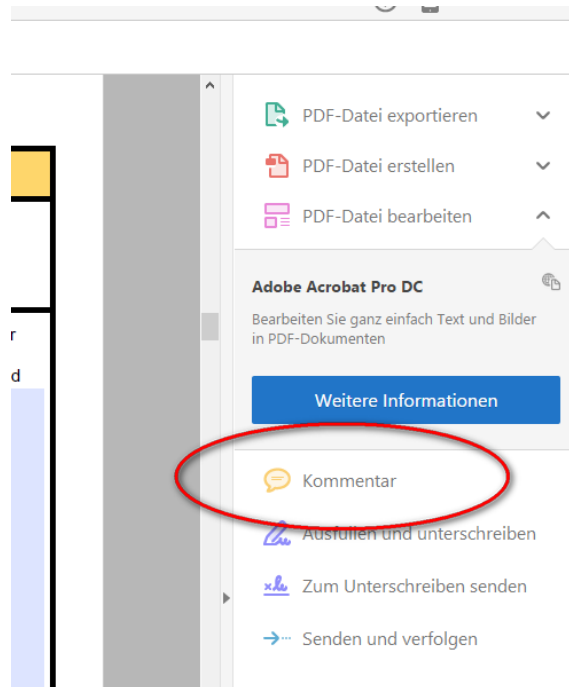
PDF-Datei exportieren
PDF-Datei erstellen
PDF-Datei bearbeiten

Adobe Acrobat Pro DC

Bearbeiten Sie ganz einfach Text und Bilder in PDF-Dokumenten

Weitere Informationen

Kommentar
Ausfüllen und unterschreiben
Zum Unterschreiben senden
Senden und verfolgen

r
d